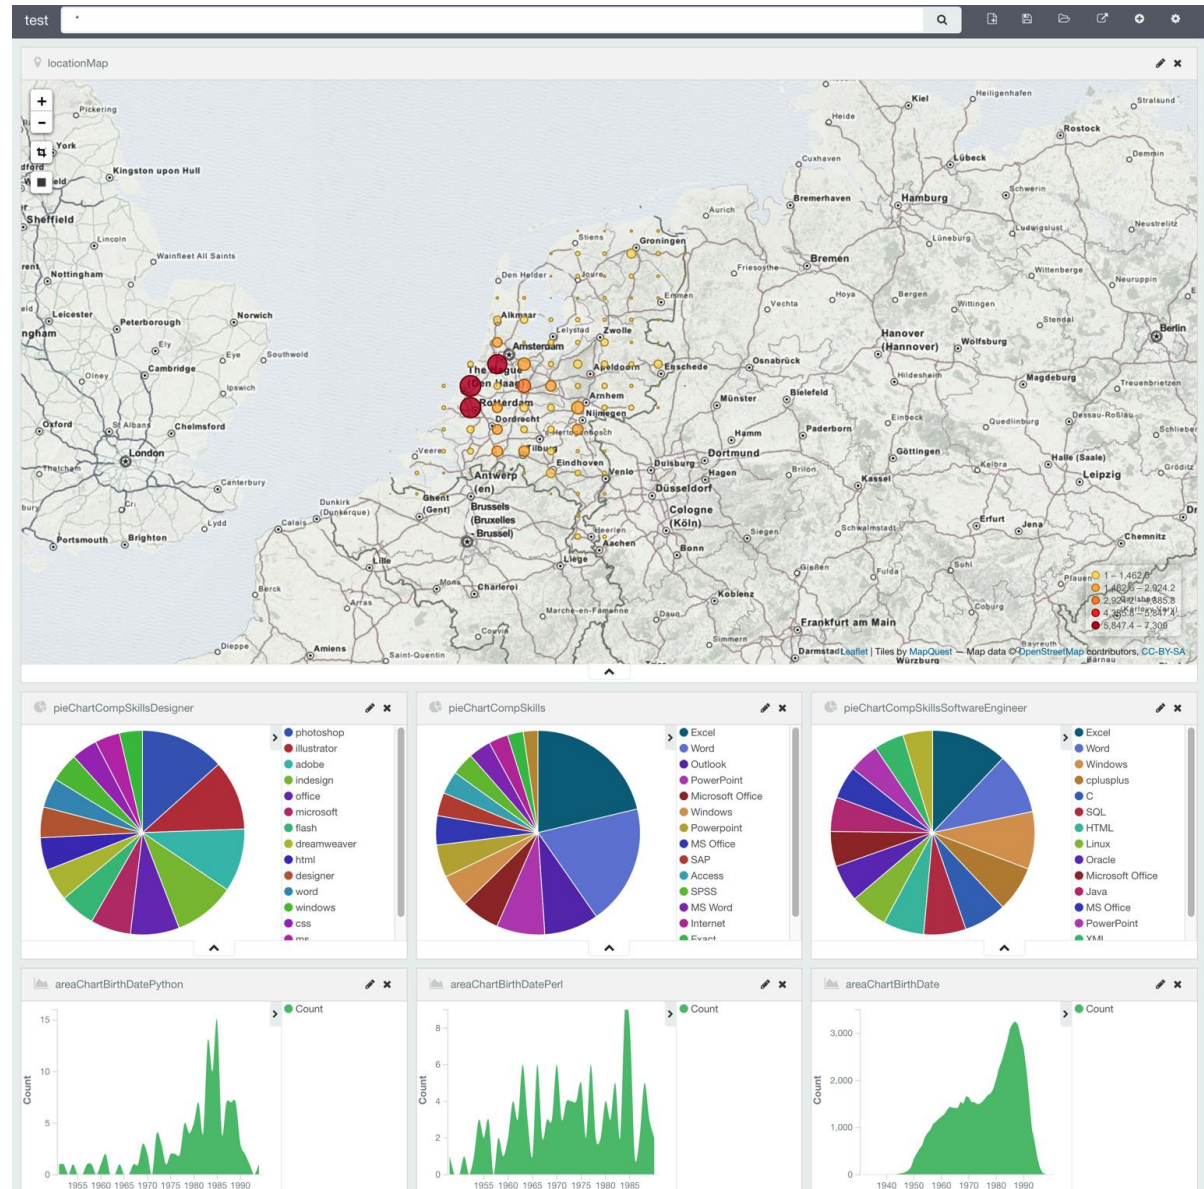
test *

locationMap

+ −

Kiel Heiligenhafen Stralsund Heide Rostock Pickering York Kingston upon Hull Cuxhaven Lübeck Demmin Bremerhaven Hamburg Schwerin Sheffield Aurich Neustrelitz Lüneburg Ludwigslust Lincoln Stiens Groningen Wainfleet All Saints Bremen Den Helder Friesoythe Wittenberge Neuruppin Nottingham Emmen Hoya Bergen Vechta Wittingen Alkmaar Leicester Norwich Peterborough Lelystad Zwolle Stendal Berlin Amsterdam Hanover (Hannover) Wolfsburg Ely Eye Southwold The Hague Osnabrück Cambridge Apeldoorn Enschede Magdeburg Olney Den Haag Hildesheim Treuenbrietzen Ipswich Bielefeld Rotterdam Arnhem Münster Oxford St Albans Chelmsford Dordrecht Nijmegen Einbeck Dessau-Roßlau Quedlinburg 's-Hertogenbosch Hamm Paderborn Schlieben London Veere Tilburg Dortmund Göttingen Thatcham Eindhoven Venlo Duisburg Brilon Halle (Saale) Antwerp (en) Hagen Kelbra Leipzig Canterbury Kassel Gröditz Düsseldorf Ghent (Gent) Dunkirk (Dunkerque) Brussels (Bruxelles - Brussel) Cologne (Köln) Lydd Erfurt Jena Calais Heerlen Schwalmstadt Portsmouth Brighton Aachen Siegen Chemnitz Bonn Lille Liège Suhl Gießen Fulda Plauen Berck Charleroi Arras Koblenz Mons Marche-en-Famenne Coburg Daun Couvin Frankfurt am Main Dieppe Simmern Amiens Saint-Quentin Darmstadt Bayreuth Würzburg Barnau

1 – 1,462.6
1,462.6 – 2,924.2
2,924.2 – 4,385.8
4,385.8 – 5,847.4
5,847.4 – 7,309

Leaflet | Tiles by MapQuest — Map data © OpenStreetMap contributors, CC-BY-SA

pieChartCompSkillsDesigner
photoshop
illustrator
adobe
indesign
office
microsoft
flash
dreamweaver
html
designer
word
windows
css
ms

pieChartCompSkills
Excel
Word
Outlook
PowerPoint
Microsoft Office
Windows
Powerpoint
MS Office
SAP
Access
SPSS
MS Word
Internet
Excel

pieChartCompSkillsSoftwareEngineer
Excel
Word
Windows
cplusplus
C
SQL
HTML
Linux
Oracle
Microsoft Office
Java
MS Office
PowerPoint
XML

areaChartBirthDatePython
Count
Count
15
10
5
0
1955 1960 1965 1970 1975 1980 1985 1990

areaChartBirthDatePerl
Count
Count
8
6
4
2
0
1955 1960 1965 1970 1975 1980 1985

areaChartBirthDate
Count
Count
3,000
2,000
1,000
0
1940 1950 1960 1970 1980 1990